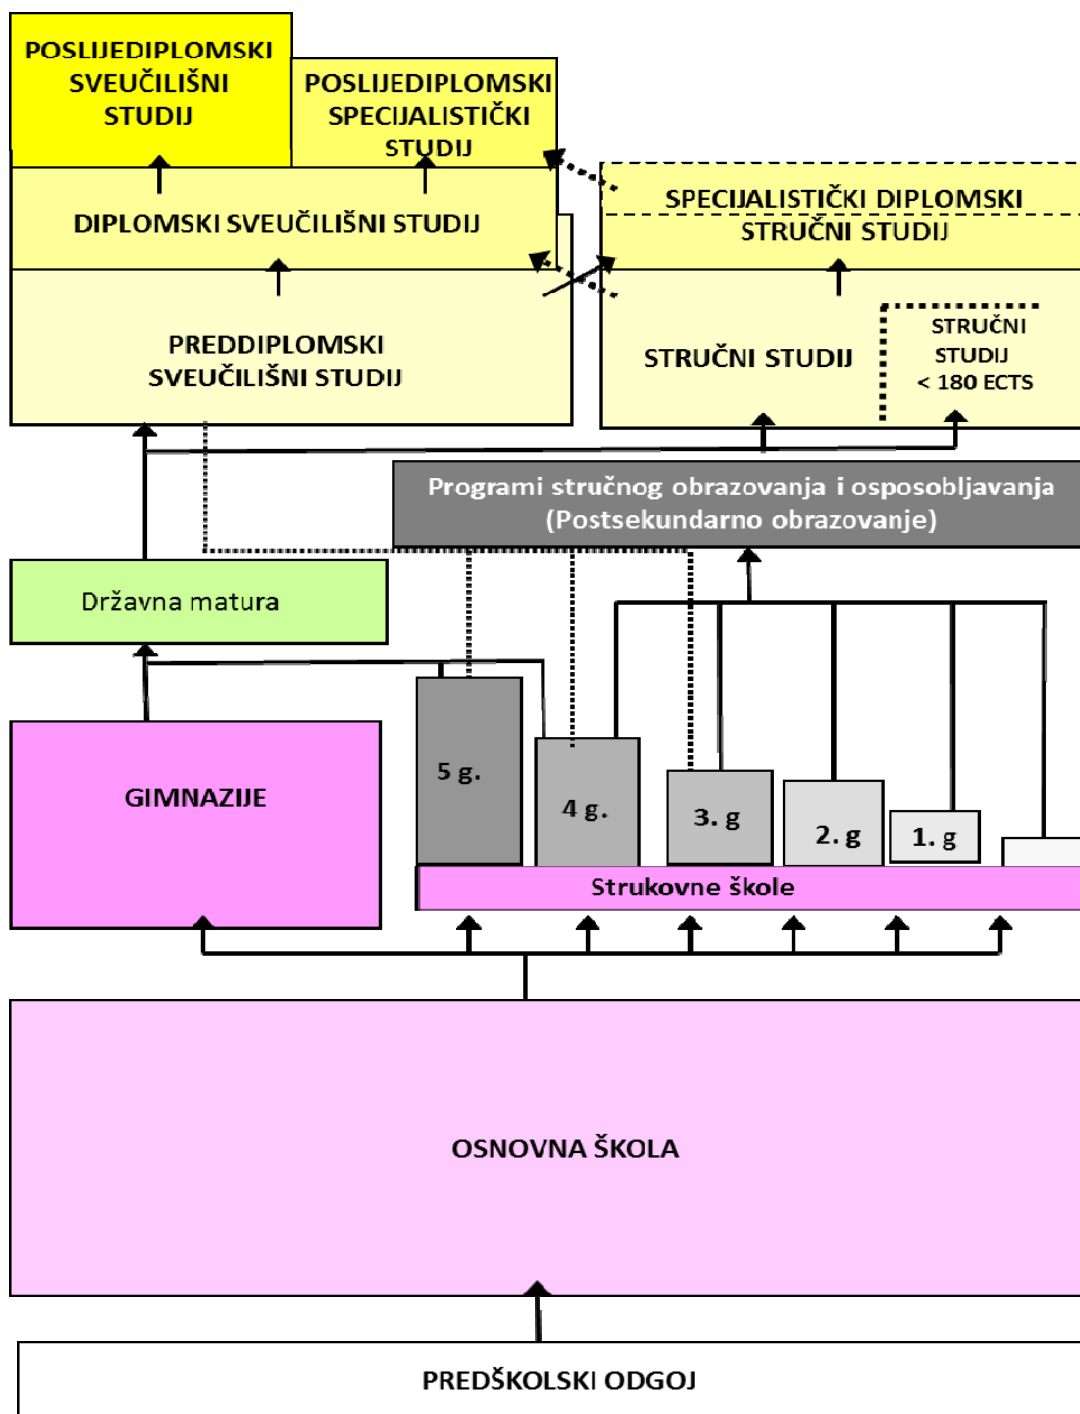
POSLIJEDIPLOMSKI SVEUČILIŠNI STUDIJ

POSLIJEDIPLOMSKI SPECIJALISTIČKI STUDIJ

DIPLOMSKI SVEUČILIŠNI STUDIJ

SPECIJALISTIČKI DIPLOMSKI STRUČNI STUDIJ

PREDDIPLOMSKI SVEUČILIŠNI STUDIJ

STRUČNI STUDIJ

STRUČNI STUDIJ < 180 ECTS

Programi stručnog obrazovanja i osposobljavanja (Postsekundarno obrazovanje)

Državna matura

GIMNAZIJE

5 g.

4 g.

3. g

2. g

1. g

Strukovne škole

OSNOVNA ŠKOLA

PREDŠKOLSKI ODGOJ